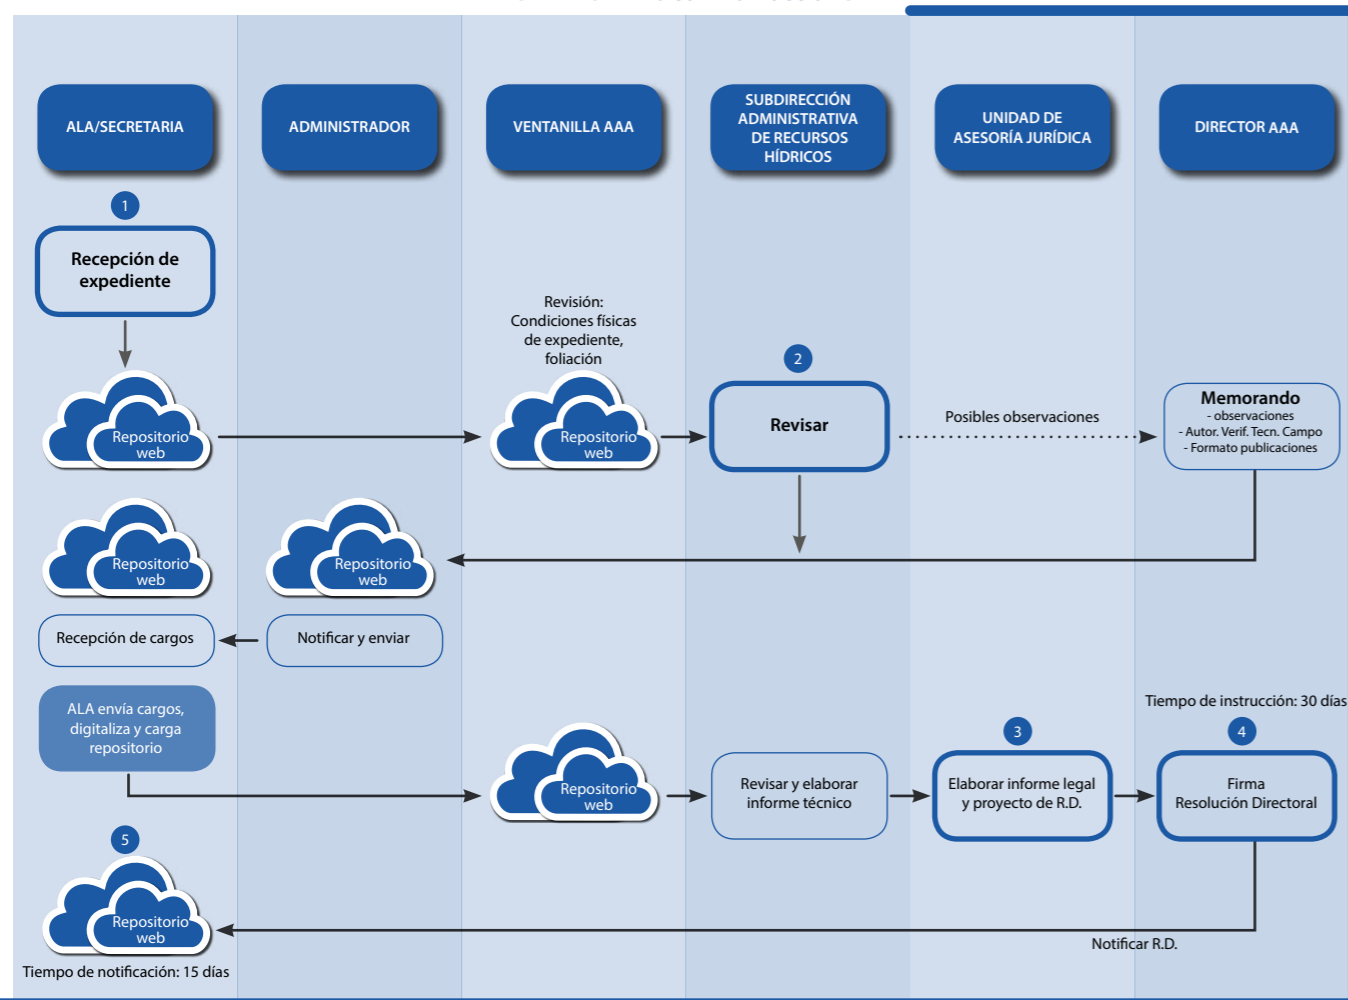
ALA/SECRETARIA

ADMINISTRADOR

VENTANILLA AAA

SUBDIRECCIÓN ADMINISTRATIVA DE RECURSOS HÍDRICOS

UNIDAD DE ASESORÍA JURÍDICA

DIRECTOR AAA

1

Recepción de expediente

Repositorio web

Revisión: Condiciones físicas de expediente, foliación

Repositorio web

2

Revisar

Posibles observaciones

Memorando
- observaciones
- Autor. Verif. Tecn. Campo
- Formato publicaciones

Repositorio web

Repositorio web

Recepción de cargos

Notificar y enviar

ALA envía cargos, digitaliza y carga repositorio

Tiempo de instrucción: 30 días

Repositorio web

Revisar y elaborar informe técnico

3

Elaborar informe legal y proyecto de R.D.

4

Firma Resolución Directoral

5

Repositorio web

Tiempo de notificación: 15 días

Notificar R.D.